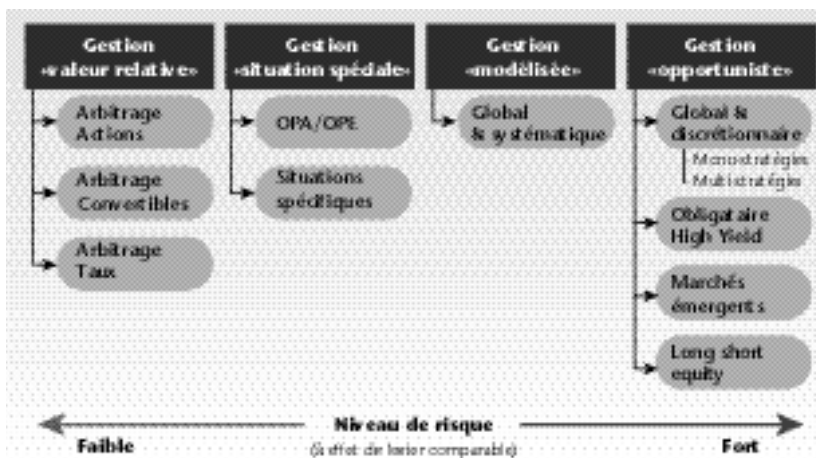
Gestion «valeur relative»

Arbitrage Actions

Arbitrage Convertibles

Arbitrage Taux

Gestion «situation spéciale»

OPA/OPE

Situations spécifiques

Gestion «modélisée»

Global & systématique

Gestion «opportuniste»

Global & discrétionnaire

Microstratégies

Multistratégies

Obligataire High Yield

Marchés émergents

Long short equity

Niveau de risque

(à effet de levier comparable)

Faible

Fort